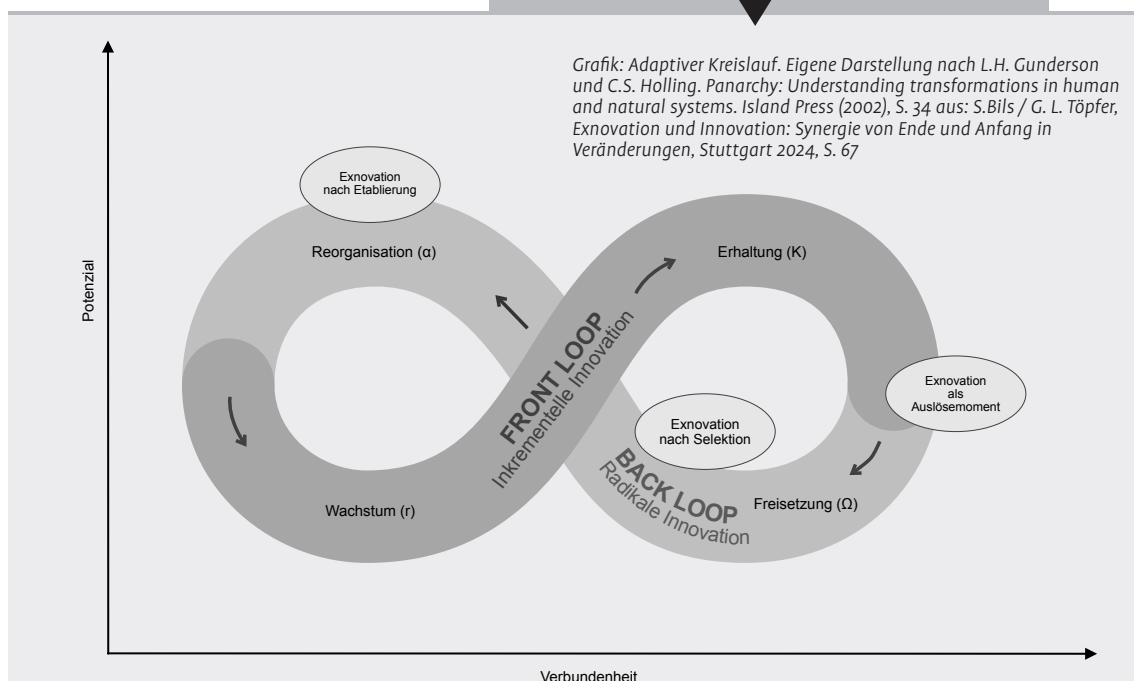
Grafik: Adaptiver Kreislauf. Eigene Darstellung nach L.H. Gunderson und C.S. Holling. Panarchy: Understanding transformations in human and natural systems. Island Press (2002), S. 34 aus: S.Bils / G. L. Töpfer, Exnovation und Innovation: Synergie von Ende und Anfang in Veränderungen, Stuttgart 2024, S. 67

Exnovation nach Etablierung

Reorganisation (α)

Erhaltung (K)

FRONT LOOP
Inkrementelle Innovation

Exnovation als Auslösemoment

Exnovation nach Selektion

BACK LOOP
Radikale Innovation

Wachstum (r)

Freisetzung (Ω)

Potenzial

Verbundenheit